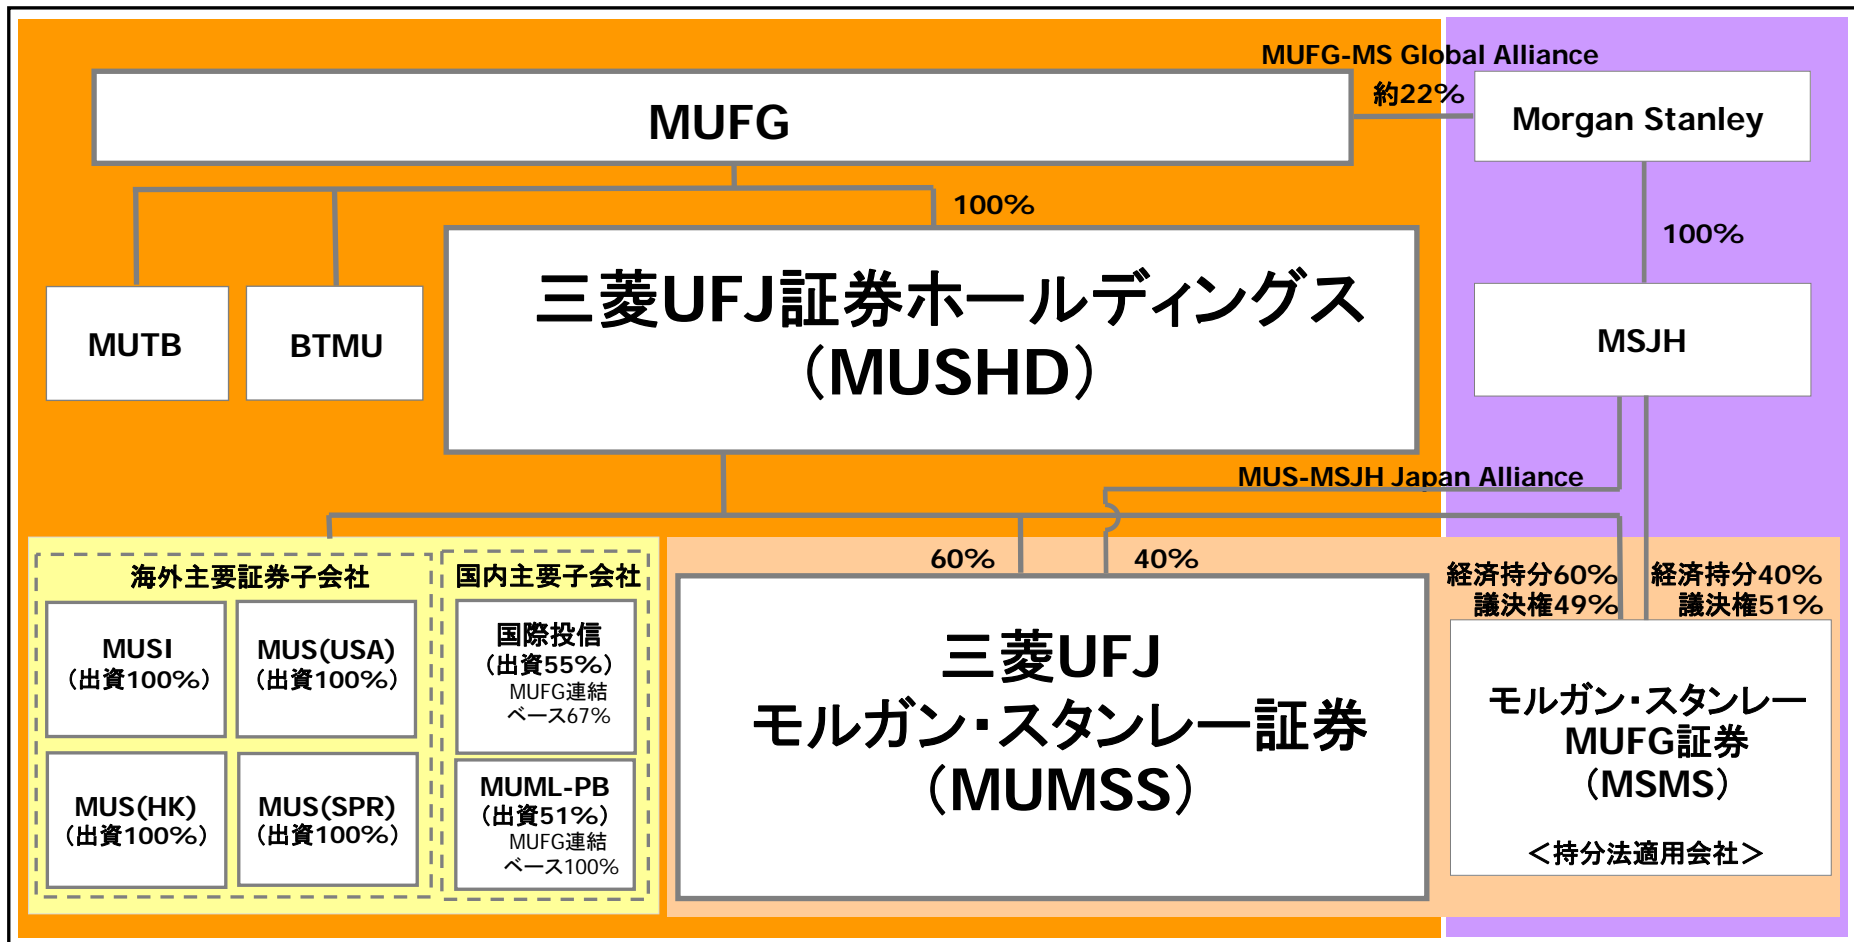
MUFG-MS Global Alliance

MUFG

約22%

Morgan Stanley

100%

100%

MUTB

BTMU

三菱UFJ証券ホールディングス（MUSHD）

MSJH

MUS-MSJH Japan Alliance

60%

40%

海外主要証券子会社

国内主要子会社

経済持分60%
議決権49%

経済持分40%
議決権51%

MUSI（出資100%）

MUS(USA)（出資100%）

国際投信（出資55%）
MUFG連結ベース67%

三菱UFJ
モルガン・スタンレー証券
（MUMSS）

モルガン・スタンレー
MUFG証券
（MSMS）

＜持分法適用会社＞

MUS(HK)（出資100%）

MUS(SPR)（出資100%）

MUML-PB（出資51%）
MUFG連結ベース100%